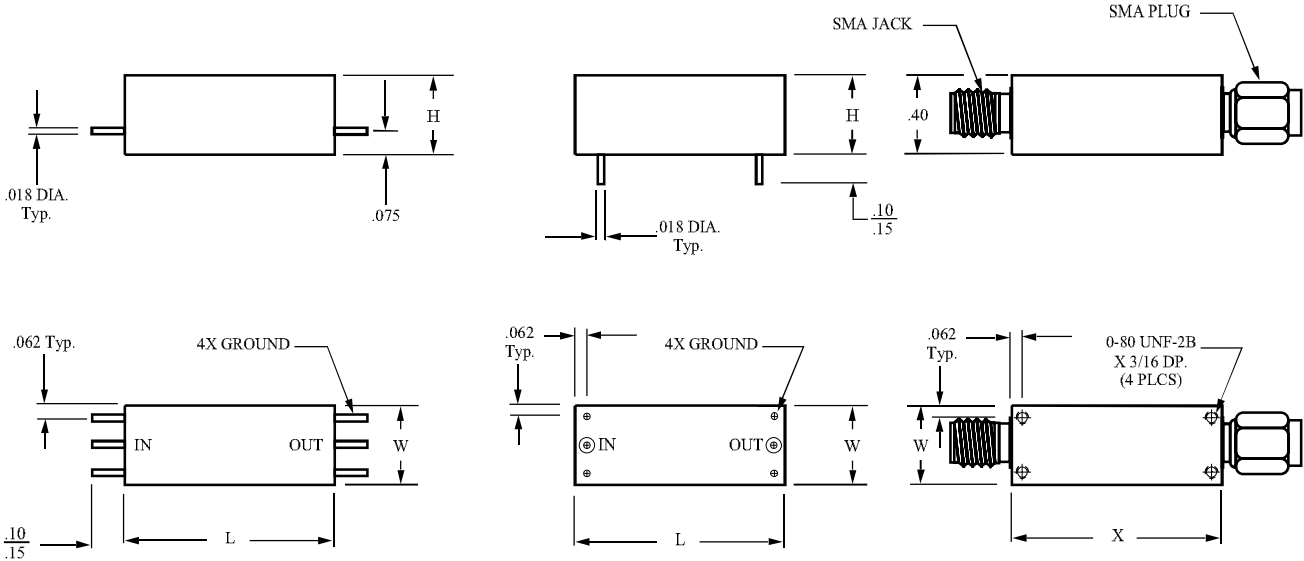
SMA JACK
SMA PLUG

H
.018 DIA. Typ.
.075

H
.018 DIA. Typ.
$\frac{.10}{.15}$

.40

.062 Typ.
4X GROUND
IN
OUT
W
$\frac{.10}{.15}$
L

.062 Typ.
4X GROUND
IN
OUT
W
L

.062 Typ.
0-80 UNF-2B X 3/16 DP. (4 PLCS)
W
X